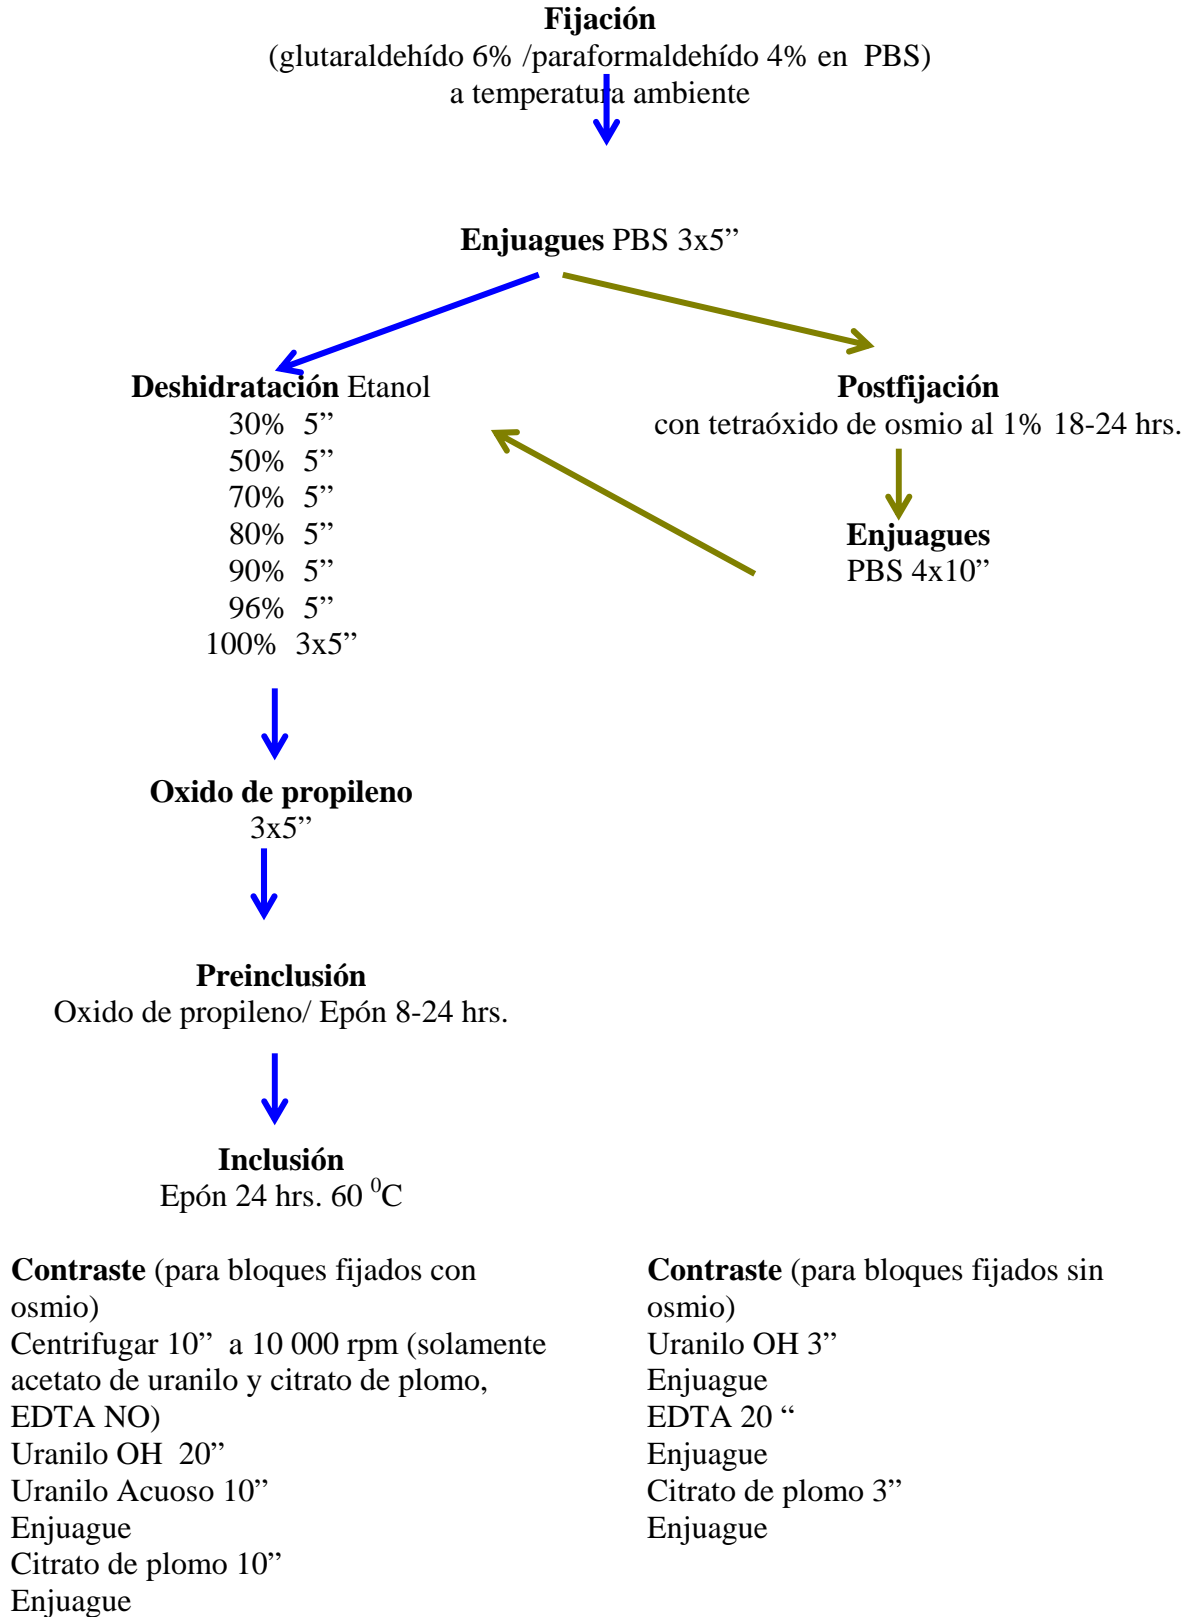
**Fijación**
(glutaraldehído 6% /paraformaldehído 4% en PBS)
a temperatura ambiente

**Enjuagues** PBS 3x5”

**Deshidratación** Etanol
30% 5”
50% 5”
70% 5”
80% 5”
90% 5”
96% 5”
100% 3x5”

**Postfijación**
con tetraóxido de osmio al 1% 18-24 hrs.

**Enjuagues**
PBS 4x10”

**Oxido de propileno**
3x5”

**Preinclusión**
Oxido de propileno/ Epón 8-24 hrs.

**Inclusión**
Epón 24 hrs. 60 $^{0}$C

**Contraste** (para bloques fijados con osmio)
Centrifugar 10” a 10 000 rpm (solamente acetato de uranilo y citrato de plomo, EDTA NO)
Uranilo OH 20”
Uranilo Acuoso 10”
Enjuague
Citrato de plomo 10”
Enjuague

**Contraste** (para bloques fijados sin osmio)
Uranilo OH 3”
Enjuague
EDTA 20 “
Enjuague
Citrato de plomo 3”
Enjuague